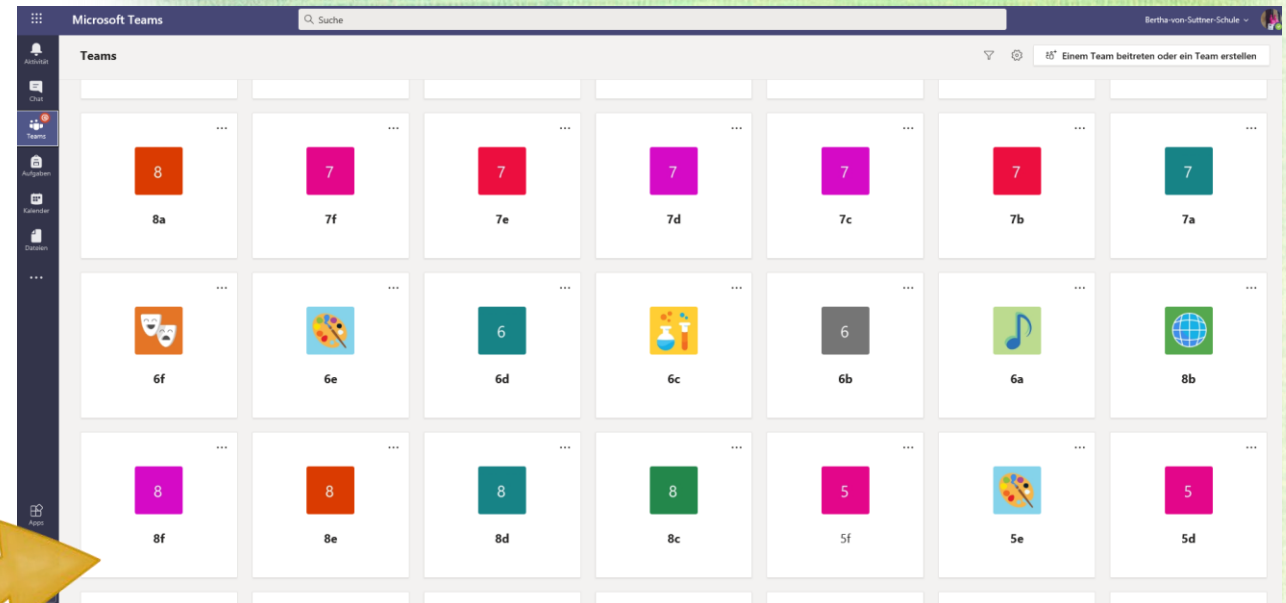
Microsoft Teams

Suche

Bertha-von-Suttner-Schule

Aktivität

Chat

Teams

Aufgaben

Kalender

Dateien

...

Apps

Teams

Einem Team beitreten oder ein Team erstellen

...
8
8a

...
7
7f

...
7
7e

...
7
7d

...
7
7c

...
7
7b

...
7
7a

...
6f

...
6e

...
6
6d

...
6c

...
6
6b

...
6a

...
8b

...
8
8f

...
8
8e

...
8
8d

...
8
8c

...
5
5f

...
5e

...
5
5d